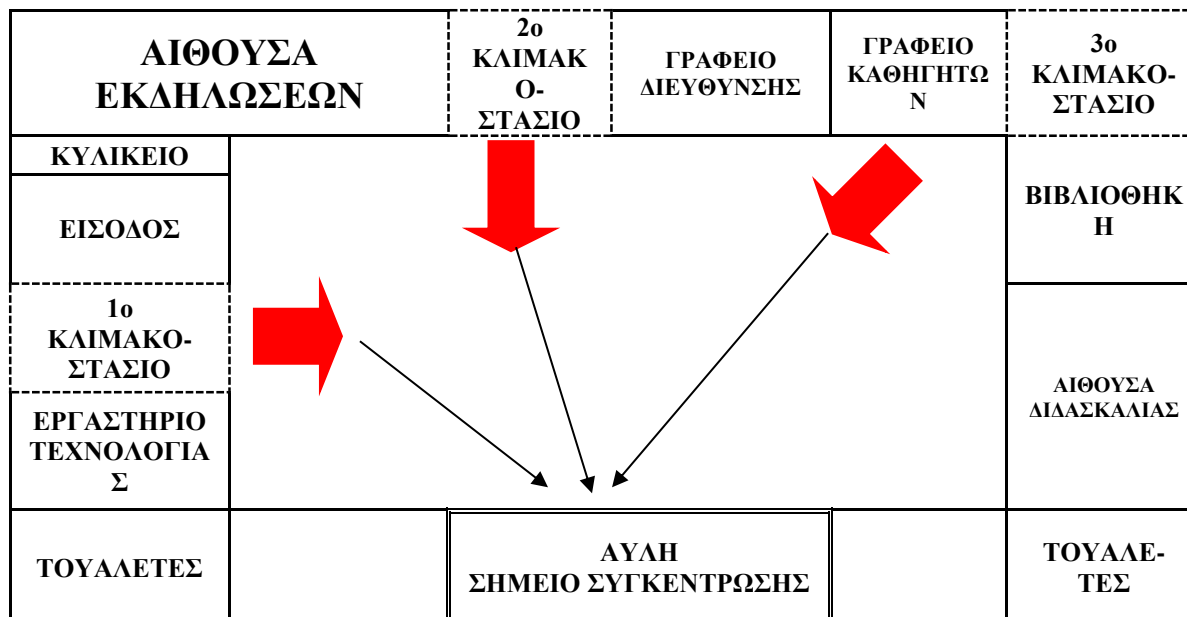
ΑΙΘΟΥΣΑ ΕΚΔΗΛΩΣΕΩΝ

2ο ΚΛΙΜΑΚΟ-ΣΤΑΣΙΟ

ΓΡΑΦΕΙΟ ΔΙΕΥΘΥΝΣΗΣ

ΓΡΑΦΕΙΟ ΚΑΘΗΓΗΤΩΝ

3ο ΚΛΙΜΑΚΟ-ΣΤΑΣΙΟ

ΚΥΛΙΚΕΙΟ

ΕΙΣΟΔΟΣ

1ο ΚΛΙΜΑΚΟ-ΣΤΑΣΙΟ

ΕΡΓΑΣΤΗΡΙΟ ΤΕΧΝΟΛΟΓΙΑΣ

ΒΙΒΛΙΟΘΗΚΗ

ΑΙΘΟΥΣΑ ΔΙΔΑΣΚΑΛΙΑΣ

ΤΟΥΑΛΕΤΕΣ

ΑΥΛΗ
ΣΗΜΕΙΟ ΣΥΓΚΕΝΤΡΩΣΗΣ

ΤΟΥΑΛΕ-ΤΕΣ